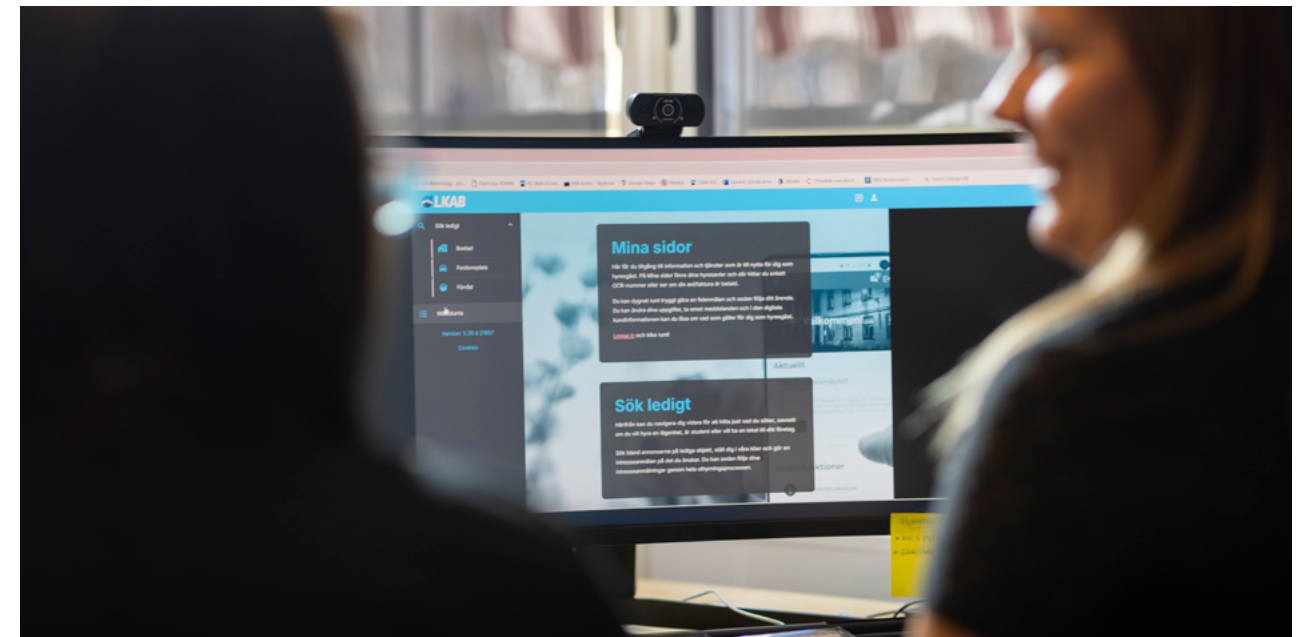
LKAB

Sök ledigt

Bostad

Parkering

Förråd

Startsida

Version: 5.35.4.21807

Cookies

Mina sidor

Här får du tillgång till information och tjänster som är till nytta för dig som hyresgäst. På Mina sidor finns dina hyresavier och där hittar du enkelt OCR-nummer eller ser om din avi/faktura är betald.

Du kan dygnet runt tryggt göra en felanmälan och sedan följa ditt ärende. Du kan ändra dina uppgifter, få enkel meddelanden och i den digitala kundinformationen kan du läsa om vad som gäller för dig som hyresgäst.

Logga in och titta runt!

Sök ledigt

Härifrån kan du navigera dig vidare för att hitta just vad du söker, oavsett om du vill hyra en lägenhet, är student eller vill ha en lokal till ditt företag.

Sök bland annonserna på lediga objekt, ställ dig i våra köer och gör en intresseanmälan på det du önskar. Du kan sedan följa dina intresseanmälningar genom hela uthyrningsprocessen.

Välkommen

Aktuellt

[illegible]ktioner